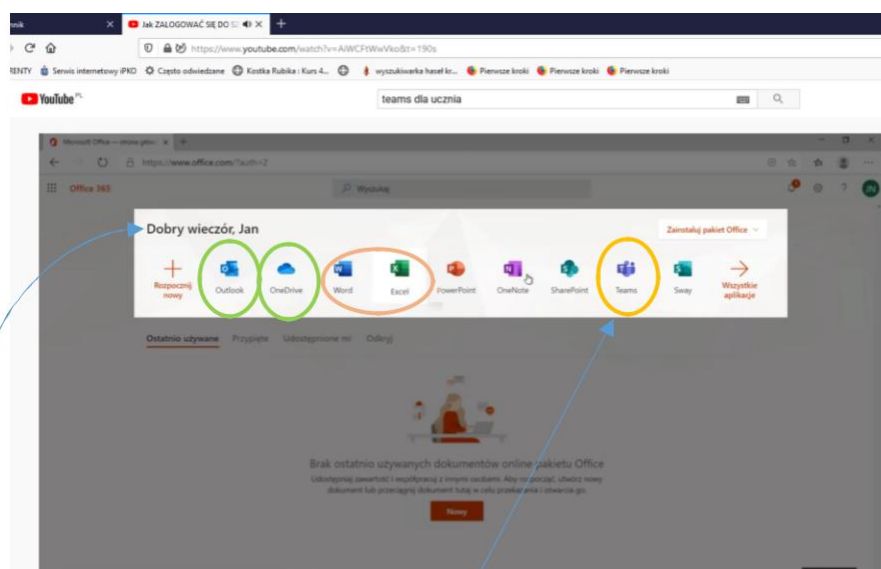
nik
Jak ZALOGOWAĆ SIĘ DO S
https://www.youtube.com/watch?v=AiWCFtWwVko&t=190s
RENTY Serwis internetowy iPKO Często odwiedzane Kostka Rubika i Kurs 4... wyszukiwarka haseł kr... Pierwsze kroki Pierwsze kroki Pierwsze kroki
YouTube PL
teams dla ucznia
Microsoft Office — strona głów
https://www.office.com/?auth=2
Office 365
Wyszukaj
Dobry wieczór, Jan
Zainstaluj pakiet Office
Rozpocznij nowy
Outlook
OneDrive
Word
Excel
PowerPoint
OneNote
SharePoint
Teams
Sway
Wszystkie aplikacje
Ostatnio używane
Przypięte
Udostępnione mi
Odkryj
Brak ostatnio używanych dokumentów online pakietu Office
Udostępniaj zawartość i współpracuj z innymi osobami. Aby rozpocząć, utwórz nowy dokument lub przeciągnij dokument tutaj w celu przekazania i otwarcia go.
Nowy